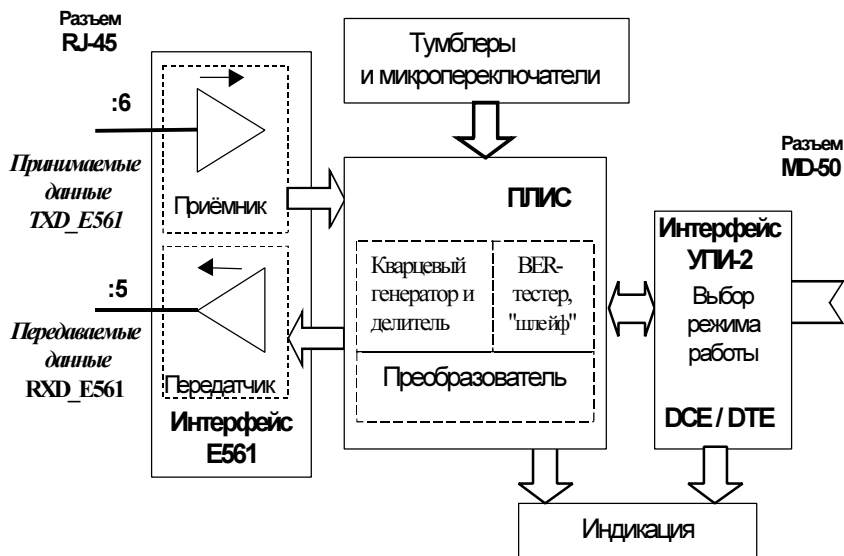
Разъем
RJ-45

Тумблеры
и микропереключатели

Разъем
MD-50

:6

Принимаемые
данные
TXD_E561

Приёмник

ПЛИС

Интерфейс
УПИ-2

Кварцевый
генератор и
делитель

BER-
тестер,
"шлейф"

Выбор
режима
работы

:5

Передаваемые
данные
RXD_E561

Передатчик

Преобразователь

Интерфейс
E561

DCE / DTE

Индикация